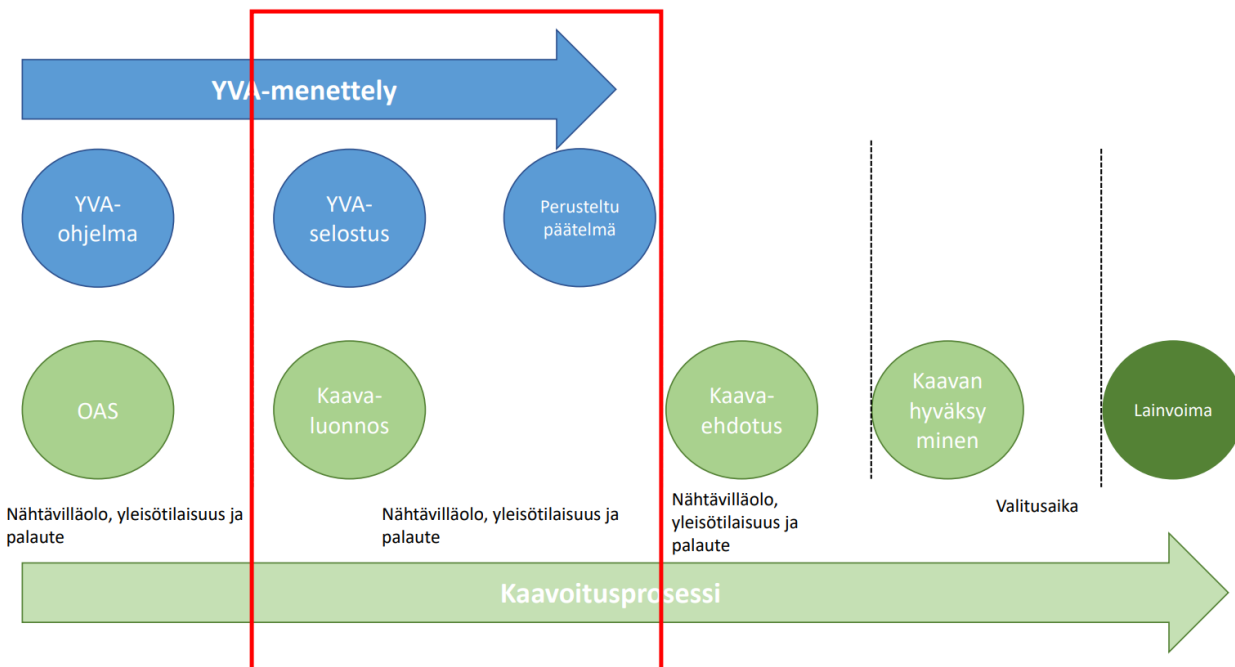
YVA-menettely

YVA-ohjelma

YVA-selostus

Perusteltu päätelmä

OAS

Kaava-luonnos

Kaava-ehdotus

Kaavan hyväksyminen

Lainvoima

Nähtävilläolo, yleisötilaisuus ja palaute

Nähtävilläolo, yleisötilaisuus ja palaute

Nähtävilläolo, yleisötilaisuus ja palaute

Valitusaika

Kaavoitusprosessi